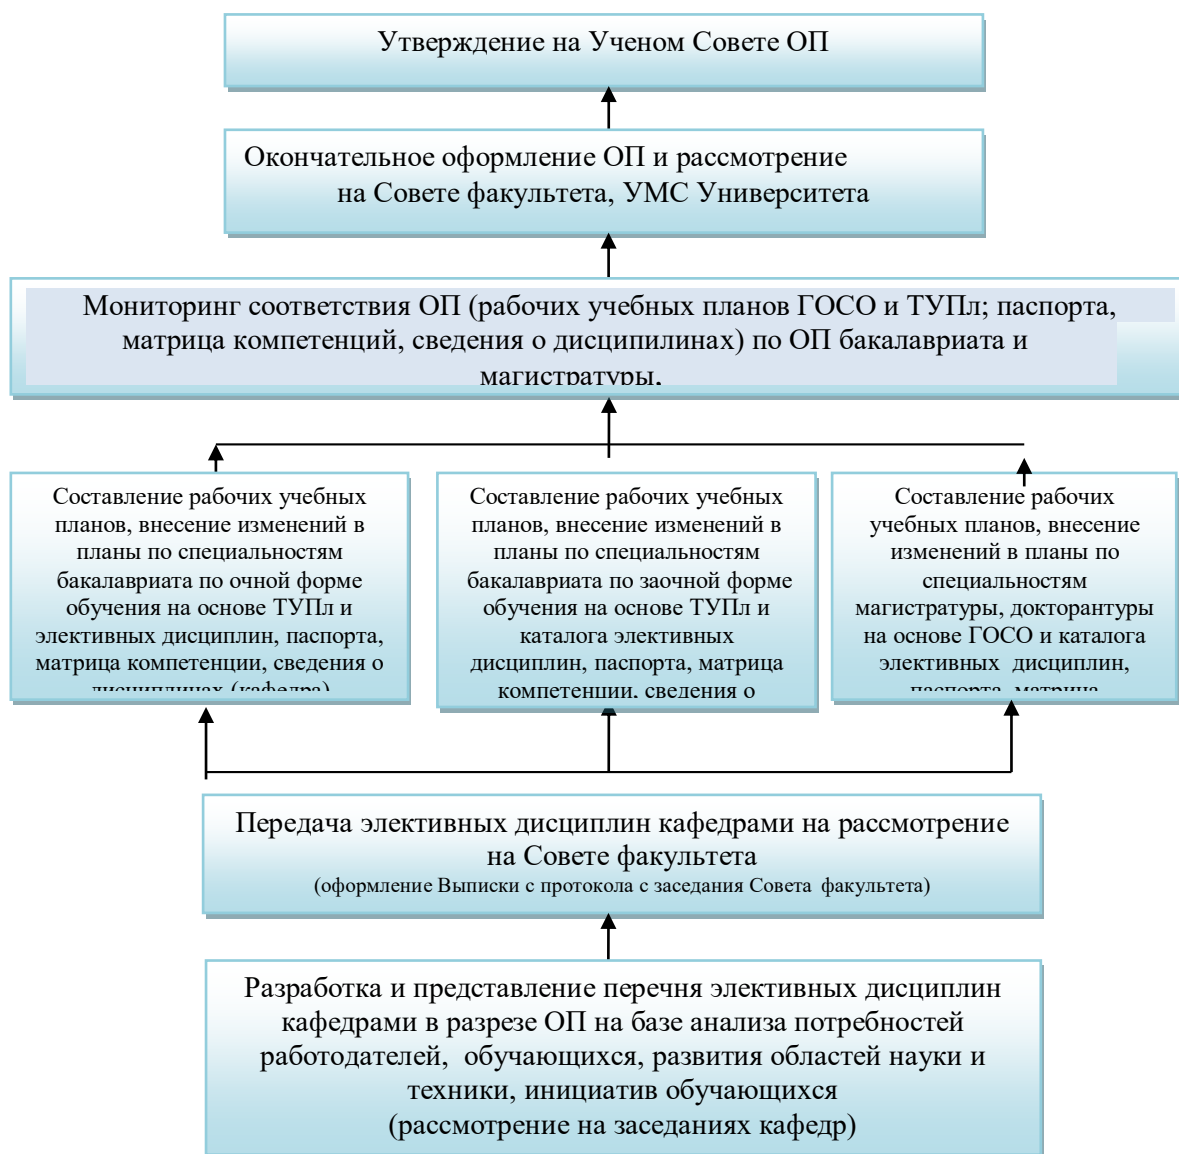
Утверждение на Ученом Совете ОП

Окончательное оформление ОП и рассмотрение на Совете факультета, УМС Университета

Мониторинг соответствия ОП (рабочих учебных планов ГОСО и ТУПл; паспорта, матрица компетенций, сведения о дисципилинах) по ОП бакалавриата и магистратуры.

Составление рабочих учебных планов, внесение изменений в планы по специальностям бакалавриата по очной форме обучения на основе ТУПл и элективных дисциплин, паспорта, матрица компетенции, сведения о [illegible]

Составление рабочих учебных планов, внесение изменений в планы по специальностям бакалавриата по заочной форме обучения на основе ТУПл и каталога элективных дисциплин, паспорта, матрица компетенции, сведения о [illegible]

Составление рабочих учебных планов, внесение изменений в планы по специальностям магистратуры, докторантуры на основе ГОСО и каталога элективных дисциплин, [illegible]

Передача элективных дисциплин кафедрами на рассмотрение на Совете факультета
(оформление Выписки с протокола с заседания Совета факультета)

Разработка и представление перечня элективных дисциплин кафедрами в разрезе ОП на базе анализа потребностей работодателей, обучающихся, развития областей науки и техники, инициатив обучающихся
(рассмотрение на заседаниях кафедр)